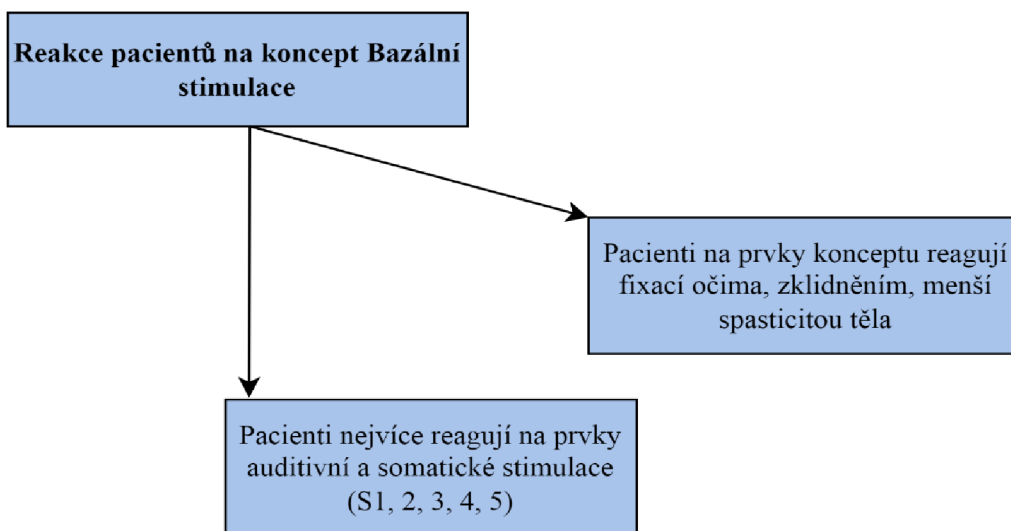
Reakce pacientů na koncept Bazální stimulace

Pacienti na prvky konceptu reagují fixací očima, zklidněním, menší spasticitou těla

Pacienti nejvíce reagují na prvky auditivní a somatické stimulace (S1, 2, 3, 4, 5)